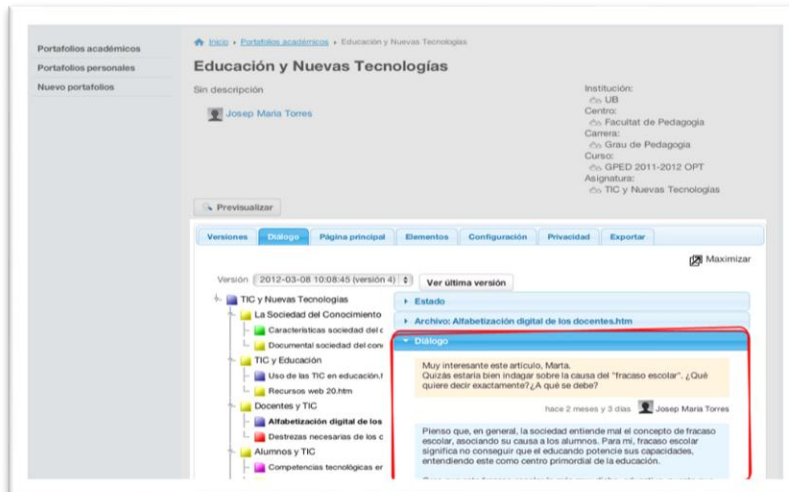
Portafolios académicos
Portafolios personales
Nuevo portafolios

Inicio › Portafolios académicos › Educación y Nuevas Tecnologías

Educación y Nuevas Tecnologías

Sin descripción

Josep Maria Torres

Institución:
UB
Centro:
Facultat de Pedagogia
Carrera:
Grau de Pedagogia
Curso:
GPED 2011-2012 OPT
Asignatura:
TIC y Nuevas Tecnologías

Previsualizar

Versiones | Diálogo | Página principal | Elementos | Configuración | Privacidad | Exportar

Maximizar

Versión 2012-03-08 10:08:45 (versión 4) Ver última versión

TIC y Nuevas Tecnologías
La Sociedad del Conocimiento
Características sociedad del c
Documental sociedad del cono
TIC y Educación
Uso de las TIC en educación.
Recursos web 20.htm
Docentes y TIC
Alfabetización digital de los
Destrezas necesarias de los c
Alumnos y TIC
Competencias tecnológicas er

Estado
Archivo: Alfabetización digital de los docentes.htm
Diálogo

Muy interesante este artículo, Marta.
Quizás estaría bien indagar sobre la causa del "fracaso escolar". ¿Qué quiere decir exactamente?¿A qué se debe?

hace 2 meses y 3 días Josep Maria Torres

Pienso que, en general, la sociedad entiende mal el concepto de fracaso escolar, asociando su causa a los alumnos. Para mí, fracaso escolar significa no conseguir que el educando potencie sus capacidades, entendiendo este como centro primordial de la educación.

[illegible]